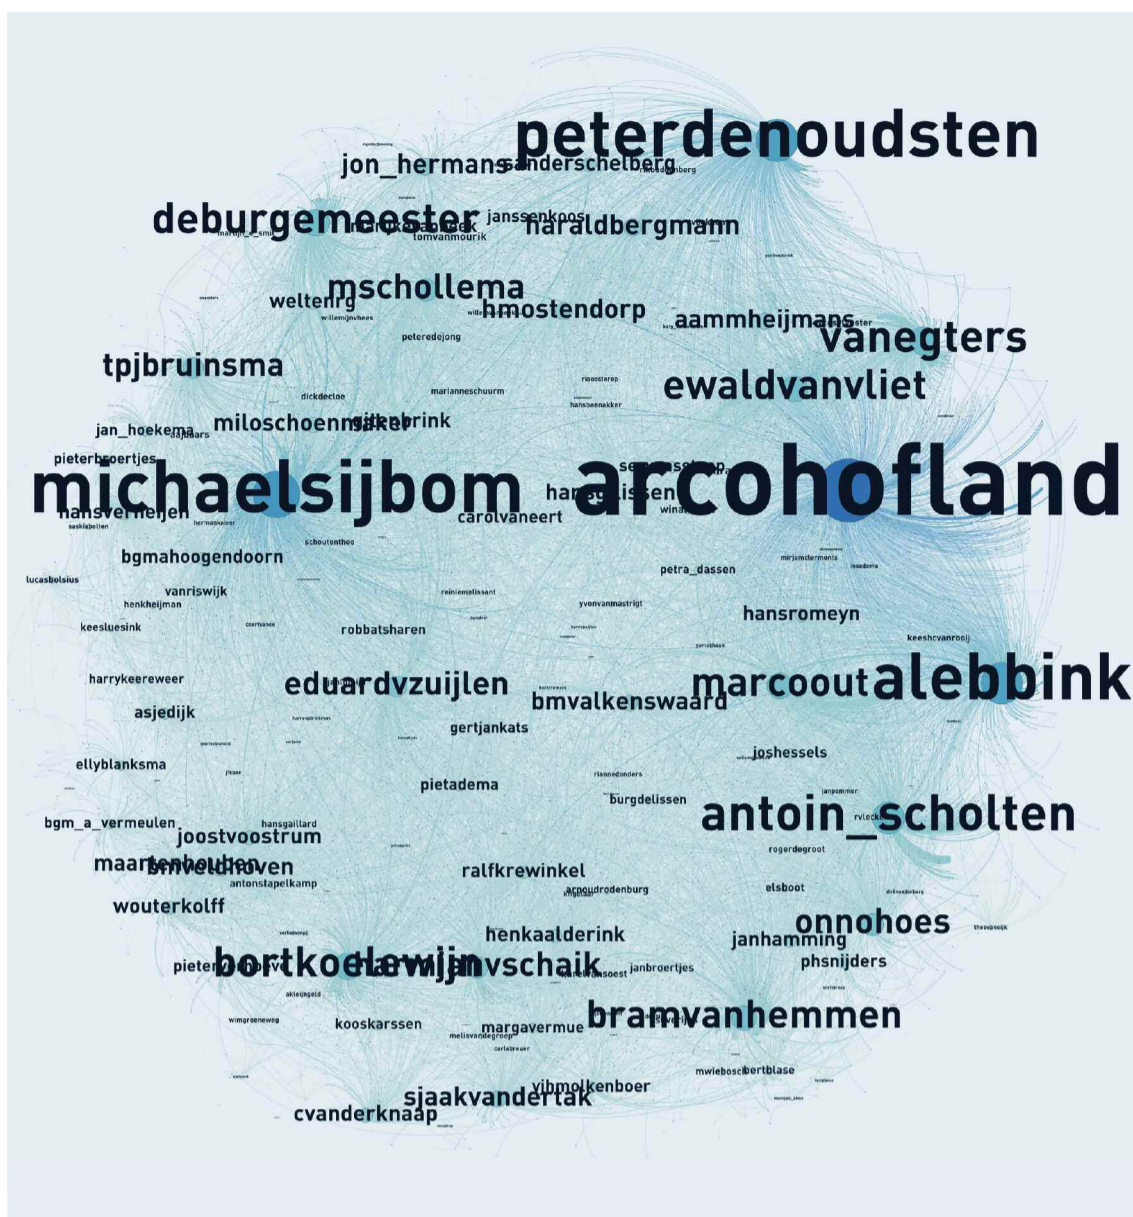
peterdenoudsten
jon_hermans
sanderschelberg
deburgemeester
janssenkoos
haraldbergmann
tomvanmourik
mschollema
weltenrg
hmostendorp
willemijnvhees
aammheijmans
vanegters
peteredejong
tpjbruinsma
ewaldvanvliet
dickdecloe
marianneschuurm
hanseenakker
jan_hoekema
miloschoenmaker
gitbrink
pieterbroertjes
michaelsijbom
arcohofland
hansverheijen
carolvaneert
hermankeizer
saskiabollen
schoutentheo
bgmahoogendoorn
lucasbolsius
petra_dassen
vanriswijk
henkheijman
yvonvanmastrigt
hansromeyn
keesluesink
robbatsharen
harrykeereweer
eduardvzuijlen
marcoout
alebbink
bmvalkenswaard
asjedijk
gertjankats
joshessels
ellyblanksma
pietadema
burgdelissen
antoin_scholten
bgm_a_vermeulen
hansgaillard
joostvoostrum
rogerdegroot
maartenhouben
bmveldhoven
ralfkrewinkel
antonstapelkamp
arnoudrodenburg
elsboot
wouterkolff
onnohoes
henkaaldering
janhamming
bortkoelewijn
harvjanvschaik
janbroertjes
phsnijders
akleijngeld
bramvanhemmen
wimgroeneweg
kooskarssen
margavermue
melisvandegroep
carlabreuer
mwieboscb
bertblase
vibmolkenboer
sjaakvandertak
cvanderknaap